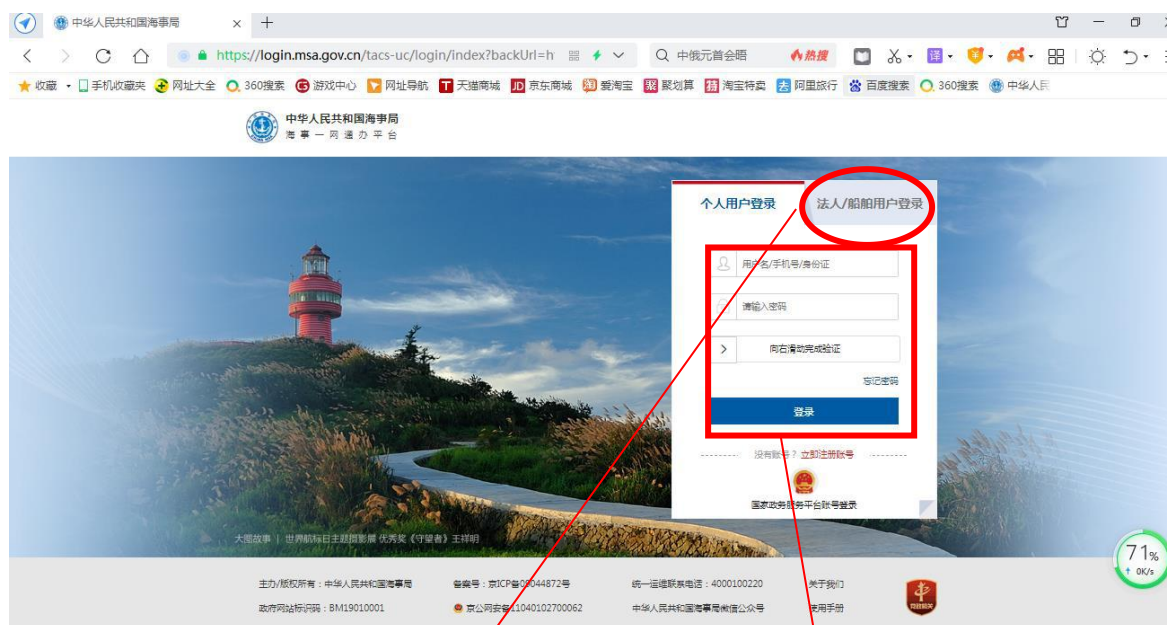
中华人民共和国海事局 ×

https://login.msa.gov.cn/tacs-uc/login/index?backUrl=h

中俄元首会晤 热搜

收藏 手机收藏夹 网址大全 360搜索 游戏中心 网址导航 天猫商城 京东商城 爱淘宝 聚划算 淘宝特卖 阿里旅行 百度搜索 360搜索 中华人民

中华人民共和国海事局
海事一网通办平台

个人用户登录 法人/船舶用户登录

用户名/手机号/身份证

请输入密码

向右滑动完成验证

忘记密码

登录

没有账号？立即注册账号

国家政务服务平台账号登录

大国故事 | 世界航标日主题摄影展 优秀奖《守望者》王祥明

71%
0K/s

主办/版权所有：中华人民共和国海事局 备案号：京ICP备05044872号 统一运维联系电话：4000100220 关于我们

政府网站标识码：BM19010001 京公网安备11040102700062 中华人民共和国海事局微信公众号 使用手册